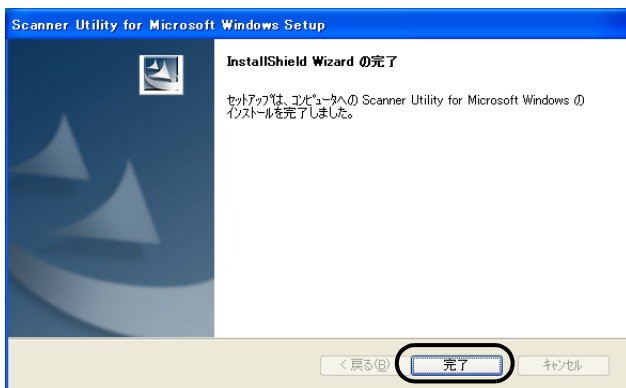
Scanner Utility for Microsoft Windows Setup

InstallShield Wizard の完了

セットアップは、コンピュータへの Scanner Utility for Microsoft Windows の インストールを完了しました。

< 戻る(B)

完了

キャンセル